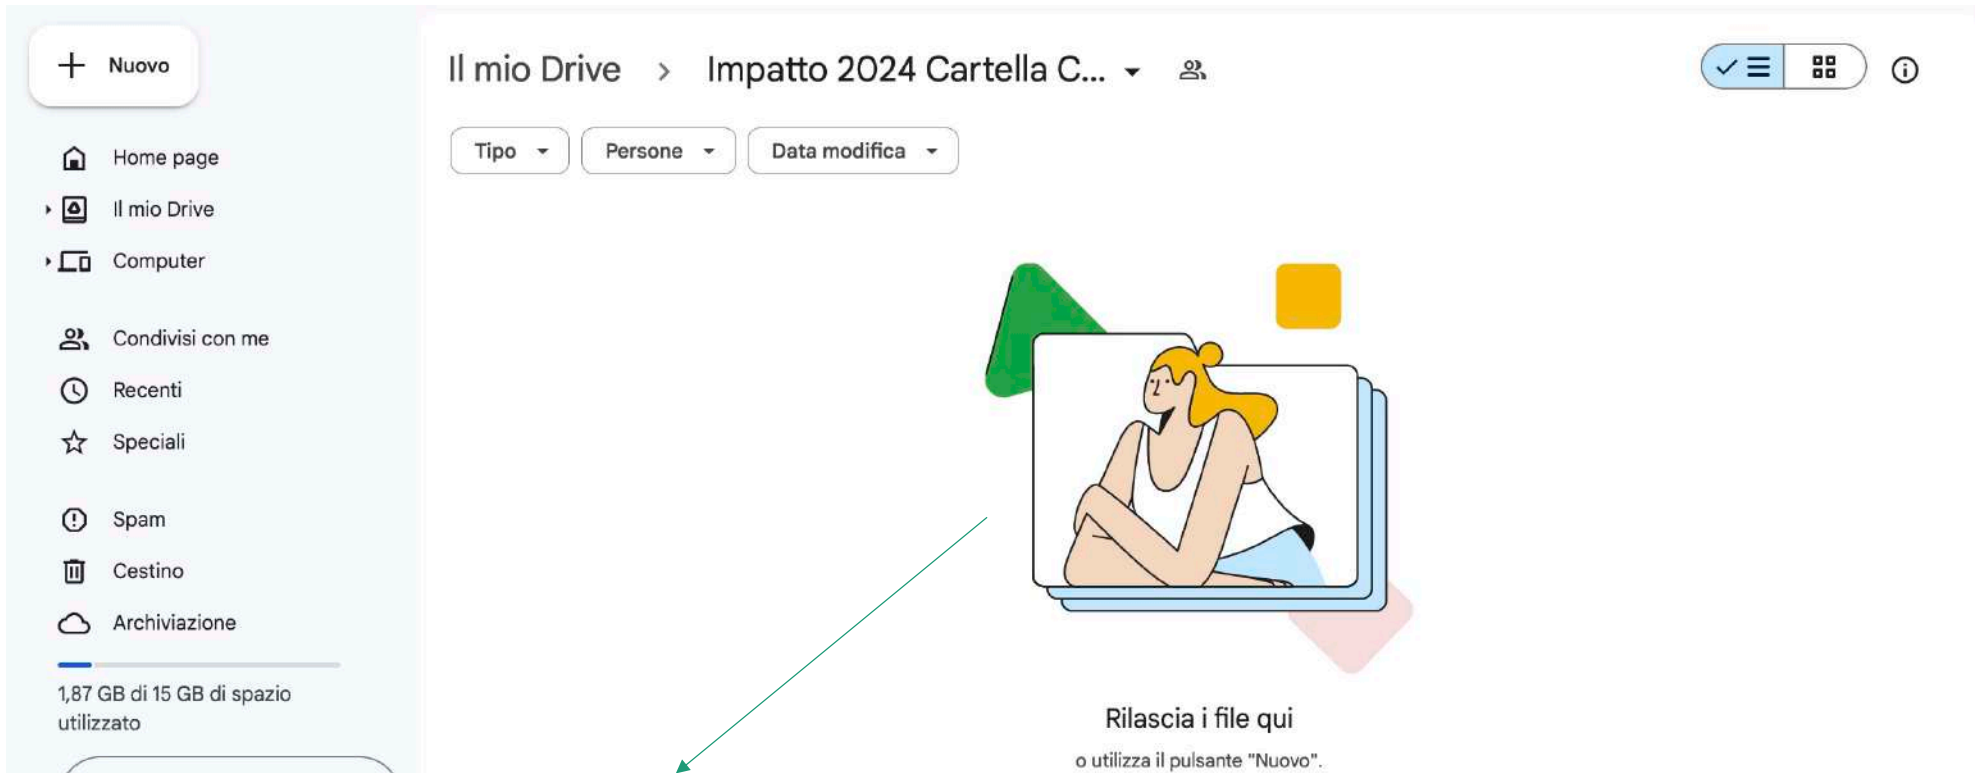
Nuovo

Home page
Il mio Drive
Computer

Condivisi con me
Recenti
Speciali

Spam
Cestino
Archiviazione

1,87 GB di 15 GB di spazio utilizzato

Il mio Drive > Impatto 2024 Cartella C...

Tipo
Persone
Data modifica

Rilascia i file qui
o utilizza il pulsante "Nuovo".